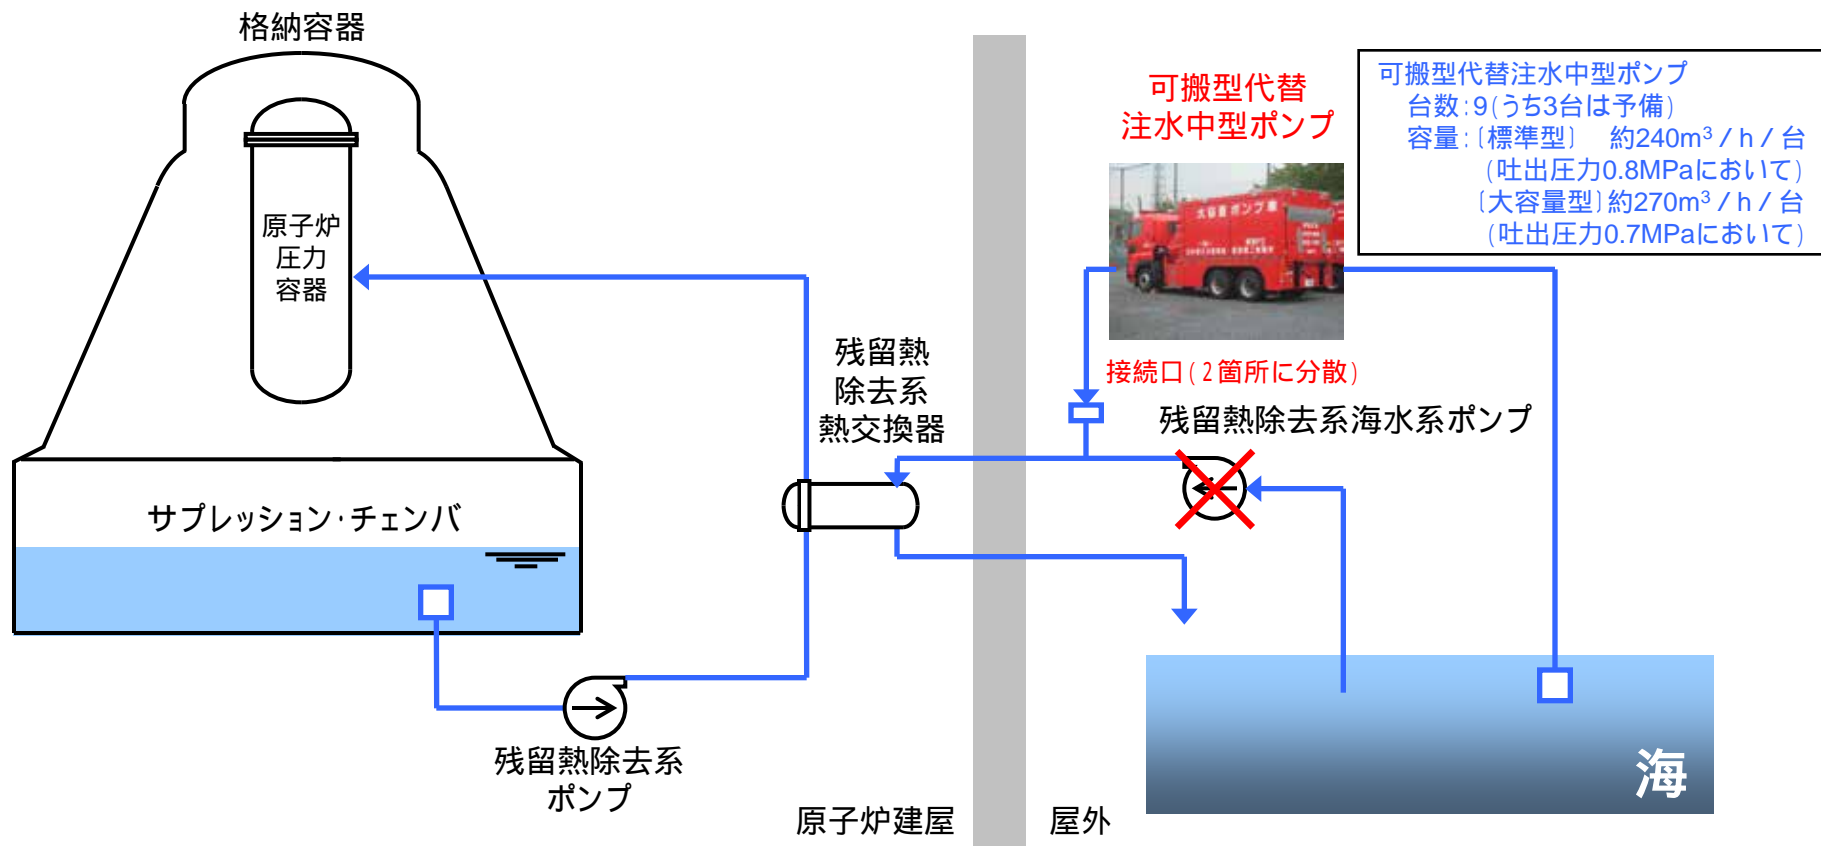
格納容器

原子炉圧力容器

サプレッション・チェンバ

残留熱除去系ポンプ

残留熱除去系熱交換器

原子炉建屋

屋外

可搬型代替注水中型ポンプ

可搬型代替注水中型ポンプ
台数：9（うち3台は予備）
容量：〔標準型〕 約240m$^3$／h／台
（吐出圧力0.8MPaにおいて）
〔大容量型〕約270m$^3$／h／台
（吐出圧力0.7MPaにおいて）

接続口（2箇所に分散）

残留熱除去系海水系ポンプ

海